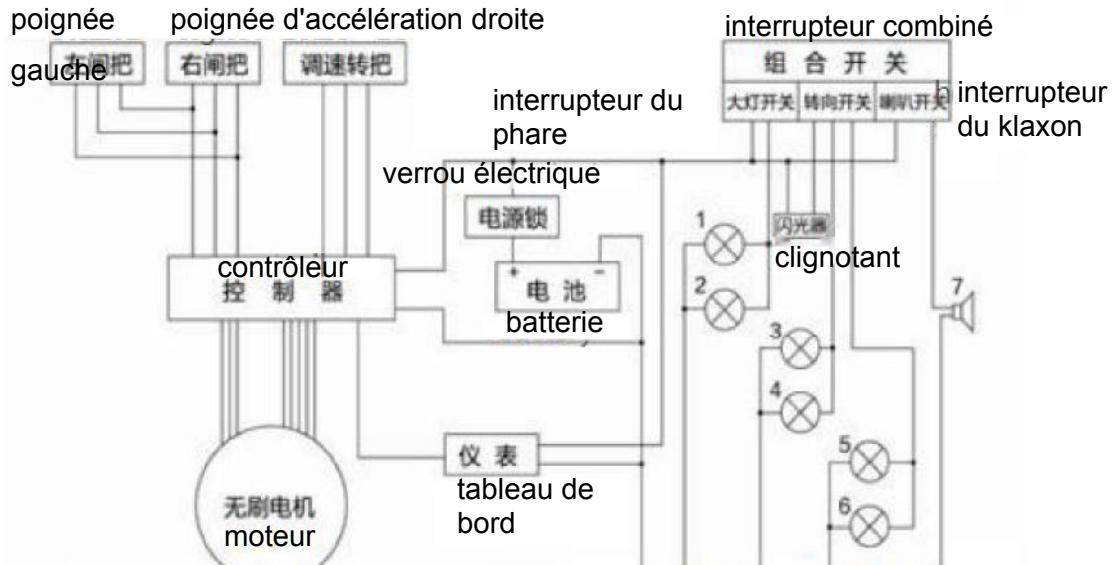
poignée gauche

左闸把

poignée d'accélération droite

右闸把

调速转把

interrupteur combiné

组 合 开 关

大灯开关 转向开关 喇叭开关

interrupteur du phare

interrupteur du klaxon

verrou électrique

电源锁

闪光器

clignotant

contrôleur

控 制 器

电 池

batterie

1

2

3

4

5

6

7

仪 表

tableau de bord

无刷电机

moteur